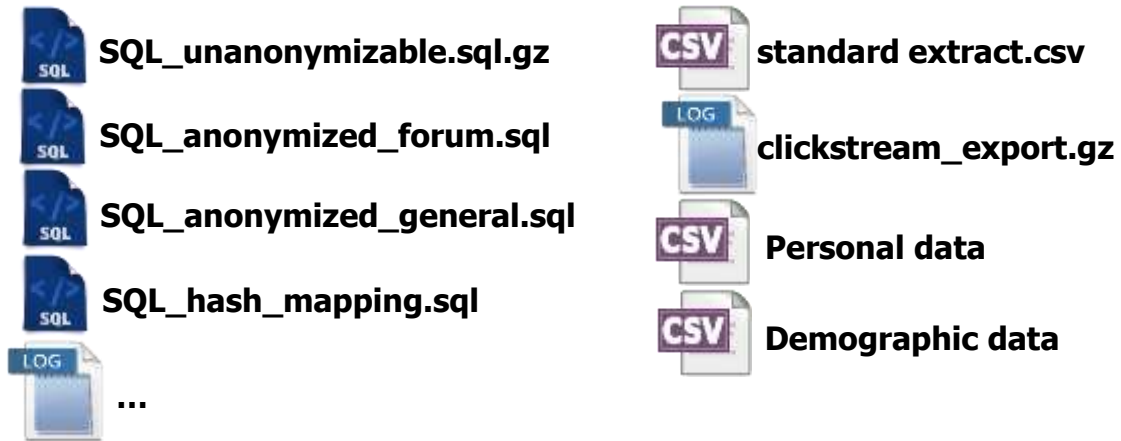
SQL SQL_unanonymizable.sql.gz
SQL SQL_anonymized_forum.sql
SQL SQL_anonymized_general.sql
SQL SQL_hash_mapping.sql
LOG …

CSV standard extract.csv
LOG clickstream_export.gz
CSV Personal data
CSV Demographic data